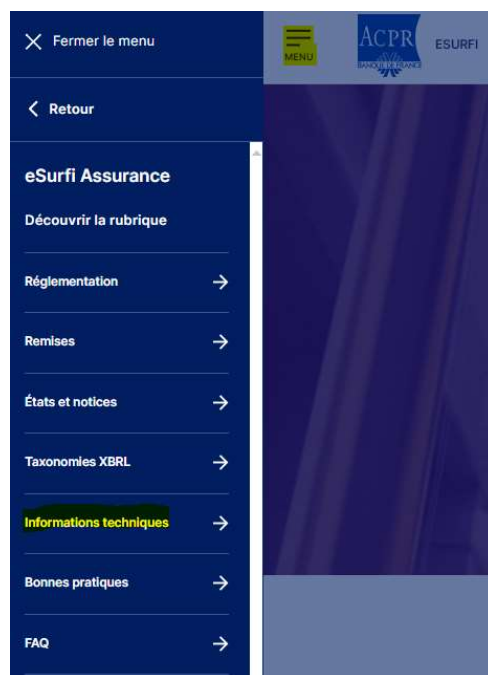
Fermer le menu

MENU

ACPR
BANQUE DE FRANCE

ESURFI

Retour

eSurfi Assurance

Découvrir la rubrique

Réglementation

Remises

États et notices

Taxonomies XBRL

Informations techniques

Bonnes pratiques

FAQ